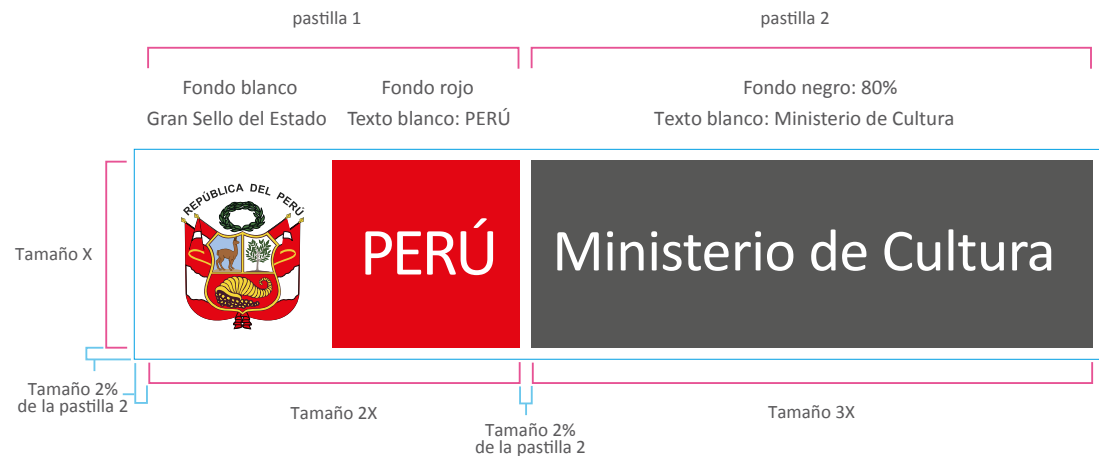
pastilla 1

pastilla 2

Fondo blanco
Gran Sello del Estado

Fondo rojo
Texto blanco: PERÚ

Fondo negro: 80%
Texto blanco: Ministerio de Cultura

Tamaño X

REPÚBLICA DEL PERÚ

PERÚ

Ministerio de Cultura

Tamaño 2%
de la pastilla 2

Tamaño 2X

Tamaño 2%
de la pastilla 2

Tamaño 3X